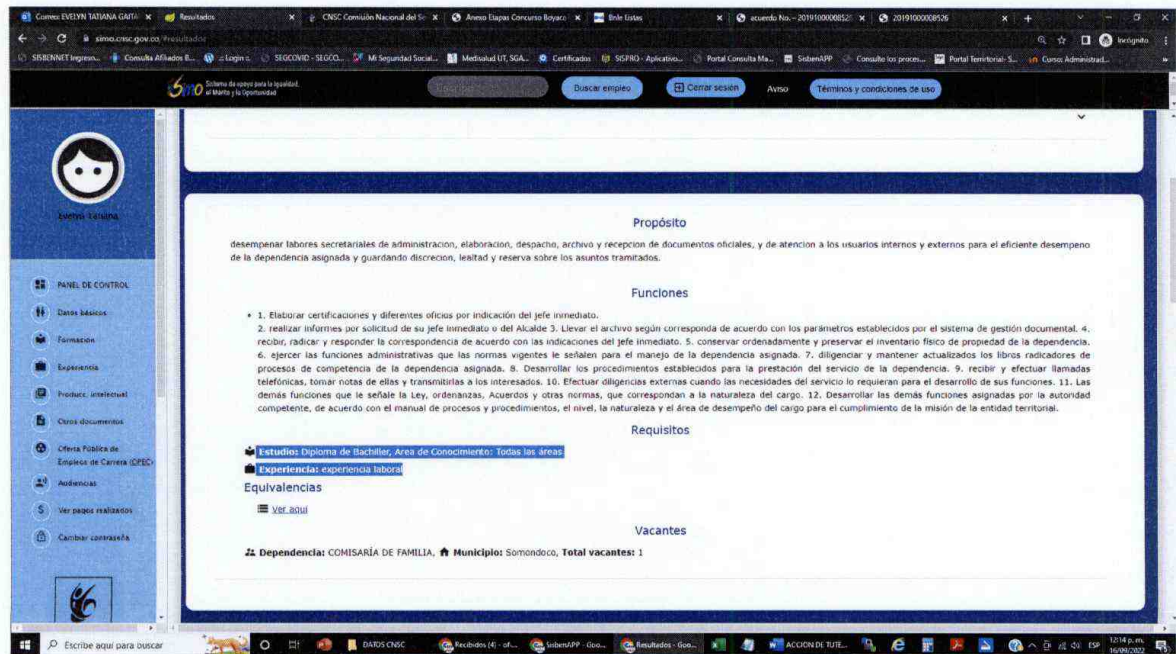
Correo: EVELYN TATIANA GAITA ×  Resultados ×  CNSC Comisión Nacional del Se ×  Anexo Etapas Concurso Boyacá ×  Bnle Listas ×  acuerdo No. - 20191000008526 ×  20191000008526 ×

simo.cnsc.gov.co/#resultados

SISBENNET Ingreso...  Consulta Afiliados B...  Login  SEGCOVID - SEGCO...  Mi Seguridad Social...  Medisalud UT, SGA...  Certificados  SISPRO - Aplicativo...  Portal Consulta Ma...  SisbenAPP  Consulte los proces...  Portal Territorial- S...  Curso: Administrad...

Incógnito

simo Sistema de apoyo para la Igualdad, el Mérito y la Oportunidad

Buscar empleo  Cerrar sesión  Aviso  Términos y condiciones de uso

Evelyn Tatiana

PANEL DE CONTROL
Datos básicos
Formación
Experiencia
Produc. intelectual
Otros documentos
Oferta Pública de Empleos de Carrera (OPEC)
Audiencias
Ver pagos realizados
Cambiar contraseña

Propósito

desempenar labores secretariales de administracion, elaboracion, despacho, archivo y recepcion de documentos oficiales, y de atencion a los usuarios internos y externos para el eficiente desempeno de la dependencia asignada y guardando discrecion, lealtad y reserva sobre los asuntos tramitados.

Funciones

• 1. Elaborar certificaciones y diferentes oficios por indicación del jefe inmediato.
2. realizar informes por solicitud de su jefe inmediato o del Alcalde 3. Llevar el archivo según corresponda de acuerdo con los parámetros establecidos por el sistema de gestión documental. 4. recibir, radicar y responder la correspondencia de acuerdo con las indicaciones del jefe inmediato. 5. conservar ordenadamente y preservar el inventario físico de propiedad de la dependencia. 6. ejercer las funciones administrativas que las normas vigentes le señalen para el manejo de la dependencia asignada. 7. diligenciar y mantener actualizados los libros radicadores de procesos de competencia de la dependencia asignada. 8. Desarrollar los procedimientos establecidos para la prestación del servicio de la dependencia. 9. recibir y efectuar llamadas telefónicas, tomar notas de ellas y transmitirlas a los interesados. 10. Efectuar diligencias externas cuando las necesidades del servicio lo requieran para el desarrollo de sus funciones. 11. Las demás funciones que le señale la Ley, ordenanzas, Acuerdos y otras normas, que correspondan a la naturaleza del cargo. 12. Desarrollar las demás funciones asignadas por la autoridad competente, de acuerdo con el manual de procesos y procedimientos, el nivel, la naturaleza y el área de desempeño del cargo para el cumplimiento de la misión de la entidad territorial.

Requisitos

Estudio: Diploma de Bachiller, Area de Conocimiento: Todas las áreas
Experiencia: experiencia laboral

Equivalencias

Ver aquí

Vacantes

Dependencia: COMISARÍA DE FAMILIA, Municipio: Somondoco, Total vacantes: 1

Escribe aquí para buscar  DATOS CNSC  Recibidos (4) - of...  SisbenAPP - Goo...  Resultados - Goo...  ACCION DE TUTE...  ESP  12:14 p. m. 16/09/2022